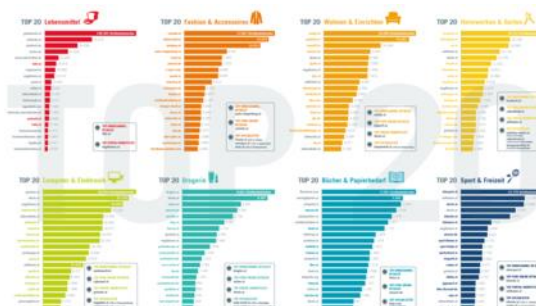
TOP 20 Lebensmittel

TOP 20 Fashion & Accessoires

TOP 20 Wohnen & Einrichten

TOP 20 Heimwerken & Garten

TOP 20

TOP 20 Computer & Elektronik

TOP 20 Drogerie

TOP 20 Bücher & Papierbedarf

TOP 20 Sport & Freizeit